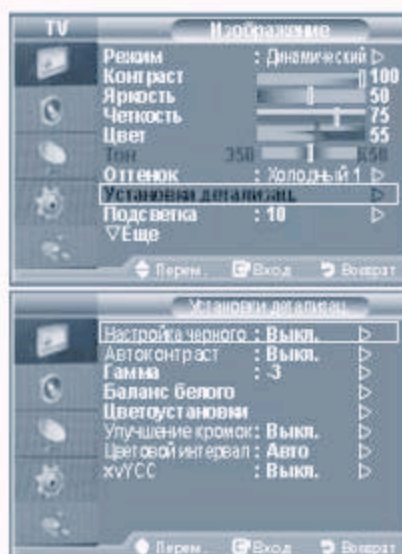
TV

Изображение

Режим : Динамический ▷
Контраст 100
Яркость 50
Четкость 75
Цвет 55
Тон З50 К50
Оттенок : Холодный 1 ▷
Установки детализац. ▷
Подсветка : 10 ▷
▽Еще

Перем. Вход Возврат

Установки детализац.

Настройка черного : Выкл. ▷
Автоконтраст : Выкл. ▷
Гамма : -3 ▷
Баланс белого ▷
Цветоустановки ▷
Улучшение кромок : Выкл. ▷
Цветовой интервал : Авто ▷
xvYCC : Выкл. ▷

Перем. Вход Возврат